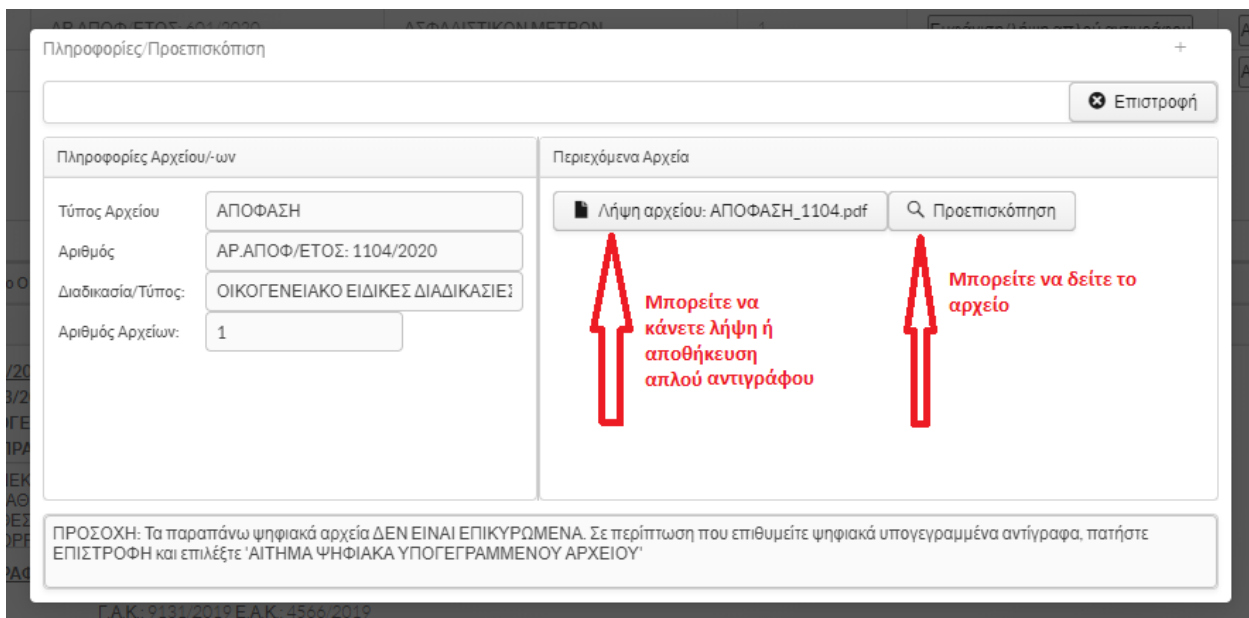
ΑΡ.ΑΠΟΦ/ΕΤΟΣ: 691/2020 ΑΣΦΑΛΙΣΤΙΚΩΝ ΜΕΤΡΩΝ 1 Εμφάνιση/λήψη απλού αντιγράφου

Πληροφορίες/Προεπισκόπηση +

Επιστροφή

Πληροφορίες Αρχείου/-ων

Τύπος Αρχείου ΑΠΟΦΑΣΗ
Αριθμός ΑΡ.ΑΠΟΦ/ΕΤΟΣ: 1104/2020
Διαδικασία/Τύπος: ΟΙΚΟΓΕΝΕΙΑΚΟ ΕΙΔΙΚΕΣ ΔΙΑΔΙΚΑΣΙΕΣ
Αριθμός Αρχείων: 1

Περιεχόμενα Αρχεία

Λήψη αρχείου: ΑΠΟΦΑΣΗ_1104.pdf

Προεπισκόπηση

Μπορείτε να κάνετε λήψη ή αποθήκευση απλού αντιγράφου

Μπορείτε να δείτε το αρχείο

ΠΡΟΣΟΧΗ: Τα παραπάνω ψηφιακά αρχεία ΔΕΝ ΕΙΝΑΙ ΕΠΙΚΥΡΩΜΕΝΑ. Σε περίπτωση που επιθυμείτε ψηφιακά υπογεγραμμένα αντίγραφα, πατήστε ΕΠΙΣΤΡΟΦΗ και επιλέξτε 'ΑΙΤΗΜΑ ΨΗΦΙΑΚΑ ΥΠΟΓΕΓΡΑΜΜΕΝΟΥ ΑΡΧΕΙΟΥ'

Γ.Α.Κ.: 9131/2019 Ε.Α.Κ.: 4566/2019